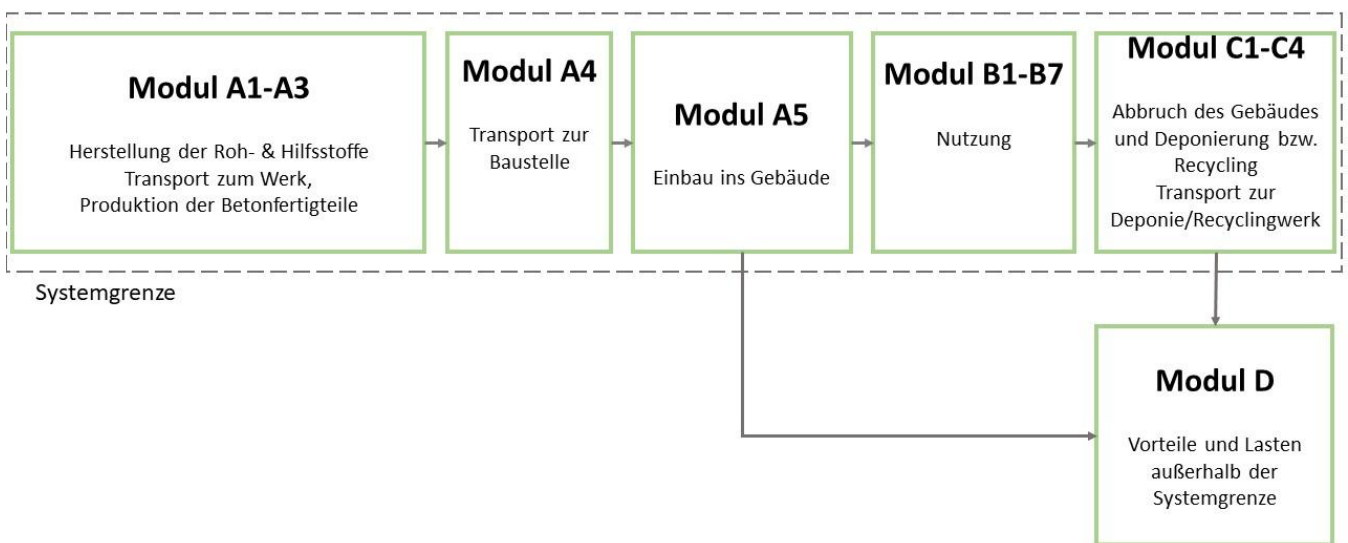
Modul A1-A3

Herstellung der Roh- & Hilfsstoffe
Transport zum Werk,
Produktion der Betonfertigteile

Modul A4

Transport zur Baustelle

Modul A5

Einbau ins Gebäude

Modul B1-B7

Nutzung

Modul C1-C4

Abbruch des Gebäudes und Deponierung bzw. Recycling
Transport zur Deponie/Recyclingwerk

Systemgrenze

Modul D

Vorteile und Lasten außerhalb der Systemgrenze